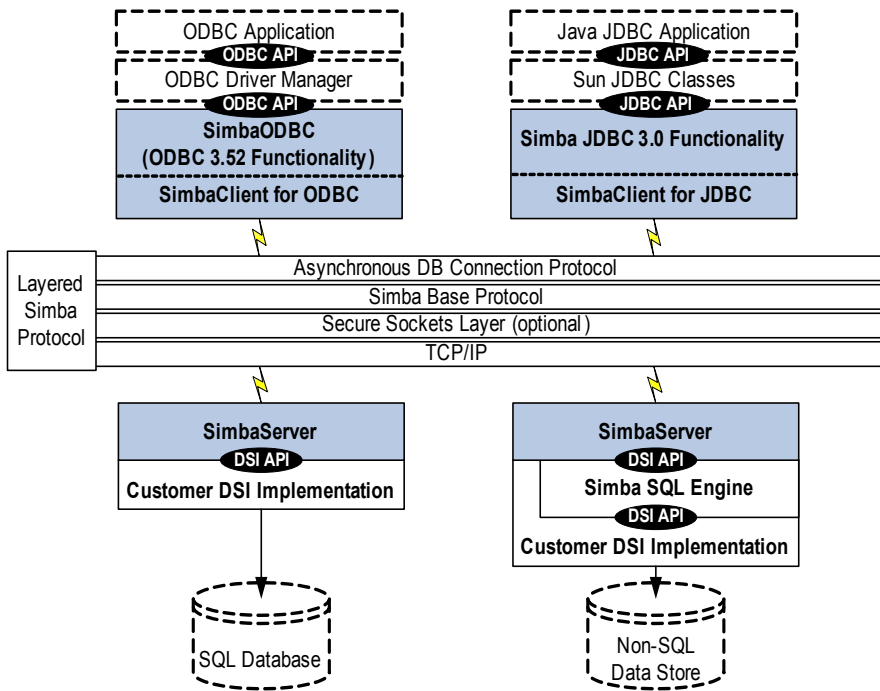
ODBC Application
ODBC API
ODBC Driver Manager
ODBC API
SimbaODBC
(ODBC 3.52 Functionality)
SimbaClient for ODBC

Java JDBC Application
JDBC API
Sun JDBC Classes
JDBC API
Simba JDBC 3.0 Functionality
SimbaClient for JDBC

Layered Simba Protocol
Asynchronous DB Connection Protocol
Simba Base Protocol
Secure Sockets Layer (optional)
TCP/IP

SimbaServer
DSI API
Customer DSI Implementation

SQL Database

SimbaServer
DSI API
Simba SQL Engine
DSI API
Customer DSI Implementation

Non-SQL Data Store